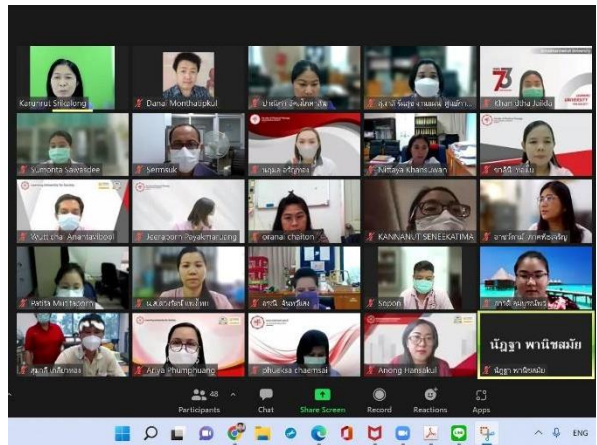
Karunrut Srikalong
Danai Monthaopkul
นางสาว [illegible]
สุภาวดี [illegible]
Khun Utha Jaida
Sumonta Sawasdee
Sermsuk
นฤมล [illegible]
Nittaya Khamsuwan
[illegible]
Wuttichai Anantasilpool
Jeerapon Payakmarueng
orana chaiton
KANNANUT SENEEKATIMA
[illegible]
Patita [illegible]
น.ส.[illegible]
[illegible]
Sopon
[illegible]
สมศรี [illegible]
Ariya Phumphuang
Dhueksa chaemsai
Anong Hansakul
นัฏฐา พานิชสมัย
นัฏฐา พานิชสมัย
48
Participants
Chat
Share Screen
Record
Reactions
Apps
ENG